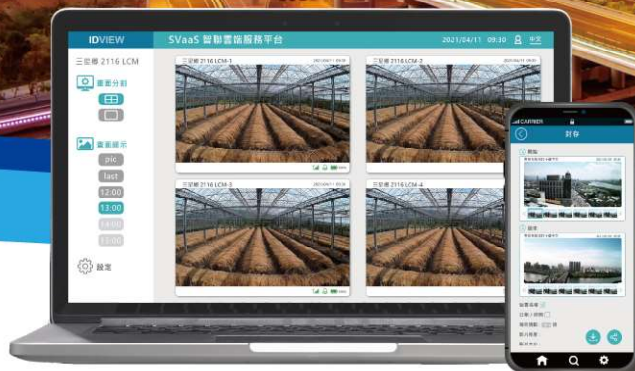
IDVIEW

SVaaS 智聯雲端服務平台

2021/04/11 09:30 中文

三星橋 2116 LCM

畫面分割

畫面顯示

pic

last

12:00

13:00

14:00

15:00

設定

三星橋 2116 LCM-1

三星橋 2116 LCM-2

三星橋 2116 LCM-3

三星橋 2116 LCM-4

CARRIER

封存

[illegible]

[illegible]